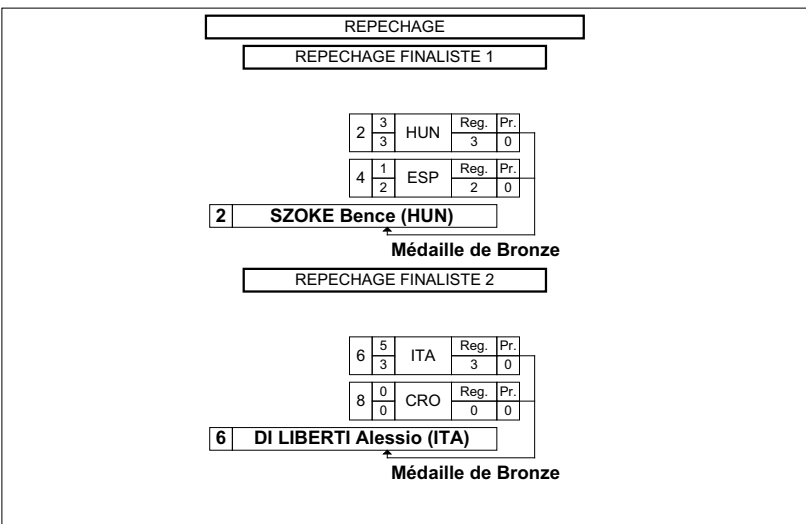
REPECHAGE

REPECHAGE FINALISTE 1

| 2 | 3 / 3 | HUN | Reg. / 3 | Pr. / 0 |
|---|---|---|---|---|
| 4 | 1 / 2 | ESP | Reg. / 2 | Pr. / 0 |

2 SZOKE Bence (HUN)

Médaille de Bronze

REPECHAGE FINALISTE 2

| 6 | 5 / 3 | ITA | Reg. / 3 | Pr. / 0 |
|---|---|---|---|---|
| 8 | 0 / 0 | CRO | Reg. / 0 | Pr. / 0 |

6 DI LIBERTI Alessio (ITA)

Médaille de Bronze